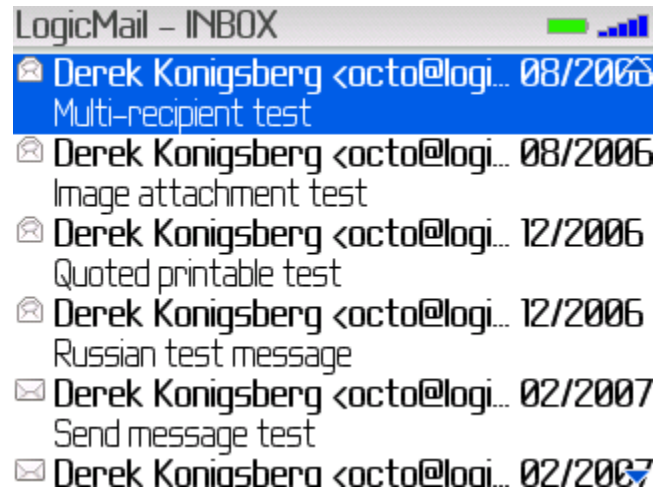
LogicMail – INBOX

Derek Konigsberg <octo@logi... 08/2006
Multi-recipient test

Derek Konigsberg <octo@logi... 08/2006
Image attachment test

Derek Konigsberg <octo@logi... 12/2006
Quoted printable test

Derek Konigsberg <octo@logi... 12/2006
Russian test message

Derek Konigsberg <octo@logi... 02/2007
Send message test

Derek Konigsberg <octo@logi... 02/2007